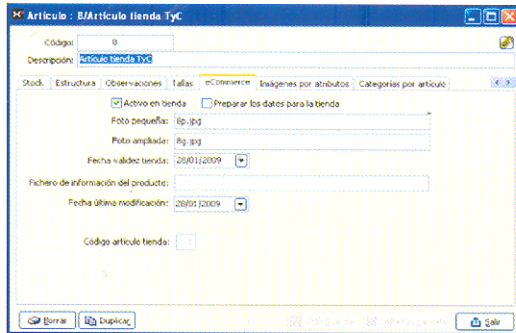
Artículo : 8/Artículo tienda TyC

Código: 8

Descripción: Artículo tienda TyC

Stock | Estructura | Observaciones | Tallas | eCommerce | Imágenes por atributos | Categorías por artículo

Activo en tienda

Preparar los datos para la tienda

Foto pequeña: 8p.jpg

Foto ampliada: 8g.jpg

Fecha validez tienda: 28/01/2009

Fichero de información del producto:

Fecha última modificación: 28/01/2009

Código artículo tienda:

Borrar

Duplicar

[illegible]

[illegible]

Salir